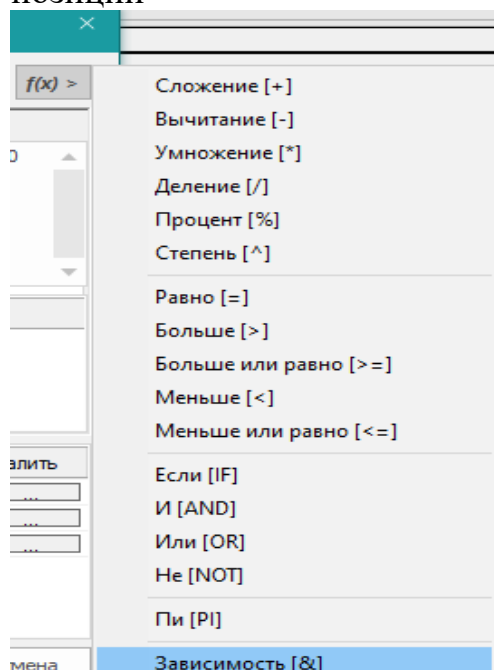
позиции

×

f(x) >

Сложение [+]
Вычитание [-]
Умножение [*]
Деление [/]
Процент [%]
Степень [^]
Равно [=]
Больше [>]
Больше или равно [>=]
Меньше [<]
Меньше или равно [<=]
Если [IF]
И [AND]
Или [OR]
Не [NOT]
Пи [PI]
Зависимость [&]

)

алить
...
...
...

мена